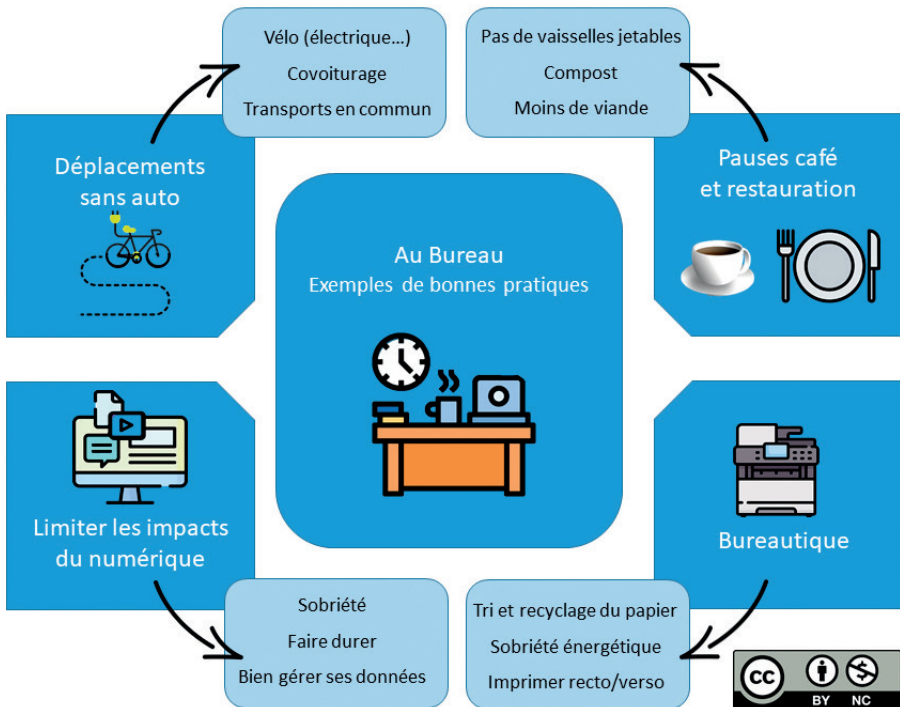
Vélo (électrique…)
Covoiturage
Transports en commun

Pas de vaisselles jetables
Compost
Moins de viande

Déplacements sans auto

Pauses café et restauration

Au Bureau
Exemples de bonnes pratiques

Limiter les impacts du numérique

Bureautique

Sobriété
Faire durer
Bien gérer ses données

Tri et recyclage du papier
Sobriété énergétique
Imprimer recto/verso

cc BY NC